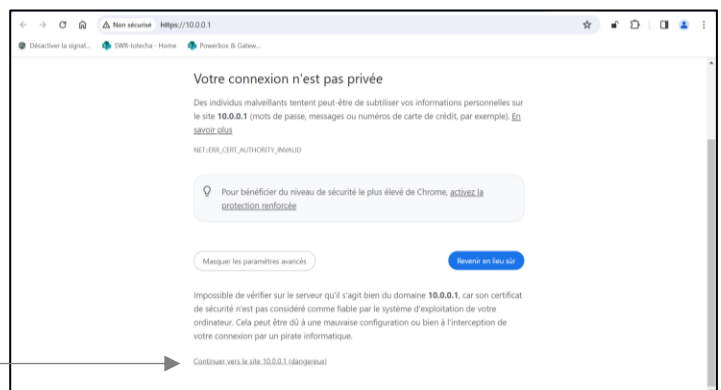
Non sécurisé https://10.0.0.1

Désactiver le signal... SWR-Iotecha - Home Powerbox & Gatew...

Votre connexion n'est pas privée

Des individus malveillants tentent peut-être de subtiliser vos informations personnelles sur le site 10.0.0.1 (mots de passe, messages ou numéros de carte de crédit, par exemple). En savoir plus

NET::ERR_CERT_AUTHORITY_INVALID

Pour bénéficier du niveau de sécurité le plus élevé de Chrome, activez la protection renforcée

Masquer les paramètres avancés

Revenir en lieu sûr

Impossible de vérifier sur le serveur qu'il s'agit bien du domaine 10.0.0.1, car son certificat de sécurité n'est pas considéré comme fiable par le système d'exploitation de votre ordinateur. Cela peut être dû à une mauvaise configuration ou bien à l'interception de votre connexion par un pirate informatique.

Continuer vers le site 10.0.0.1 (dangereux)